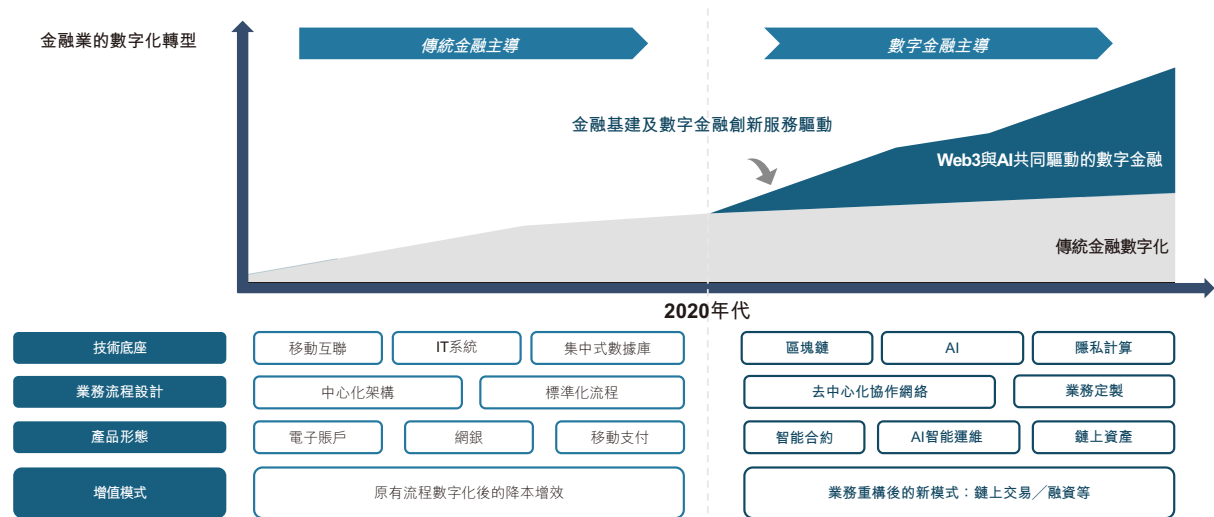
金融業的數字化轉型

傳統金融主導

數字金融主導

金融基建及數字金融創新服務驅動

Web3與AI共同驅動的數字金融

傳統金融數字化

2020年代

技術底座
移動互聯
IT系統
集中式數據庫
區塊鏈
AI
隱私計算

業務流程設計
中心化架構
標準化流程
去中心化協作網絡
業務定製

產品形態
電子賬戶
網銀
移動支付
智能合約
AI智能運維
鏈上資產

增值模式
原有流程數字化後的降本增效
業務重構後的新模式：鏈上交易／融資等